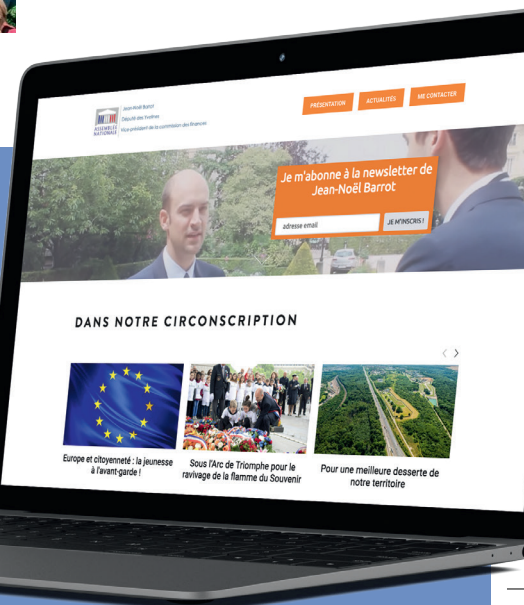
ASSEMBLÉE NATIONALE

Jean-Noël Barrot
Député des Yvelines
Vice-président de la commission des finances

PRÉSENTATION
ACTUALITÉS
ME CONTACTER

Je m'abonne à la newsletter de Jean-Noël Barrot

adresse email
JE M'INSCRIS !

DANS NOTRE CIRCONSCRIPTION

Europe et citoyenneté : la jeunesse à l'avant-garde !

Sous l'Arc de Triomphe pour le ravivage de la flamme du Souvenir

Pour une meilleure desserte de notre territoire